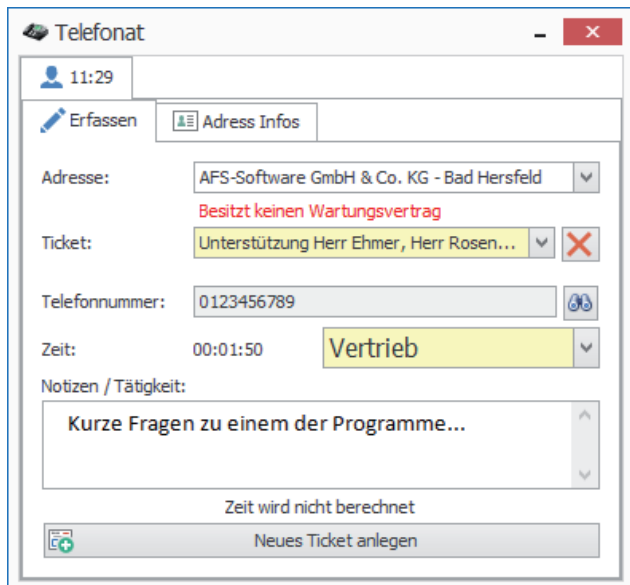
Telefonat

11:29

Erfassen | Adress Infos

Adresse: AFS-Software GmbH & Co. KG - Bad Hersfeld

Besitzt keinen Wartungsvertrag

Ticket: Unterstützung Herr Ehmer, Herr Rosen...

Telefonnummer: 0123456789

Zeit: 00:01:50 Vertrieb

Notizen / Tätigkeit:

Kurze Fragen zu einem der Programme...

Zeit wird nicht berechnet

Neues Ticket anlegen